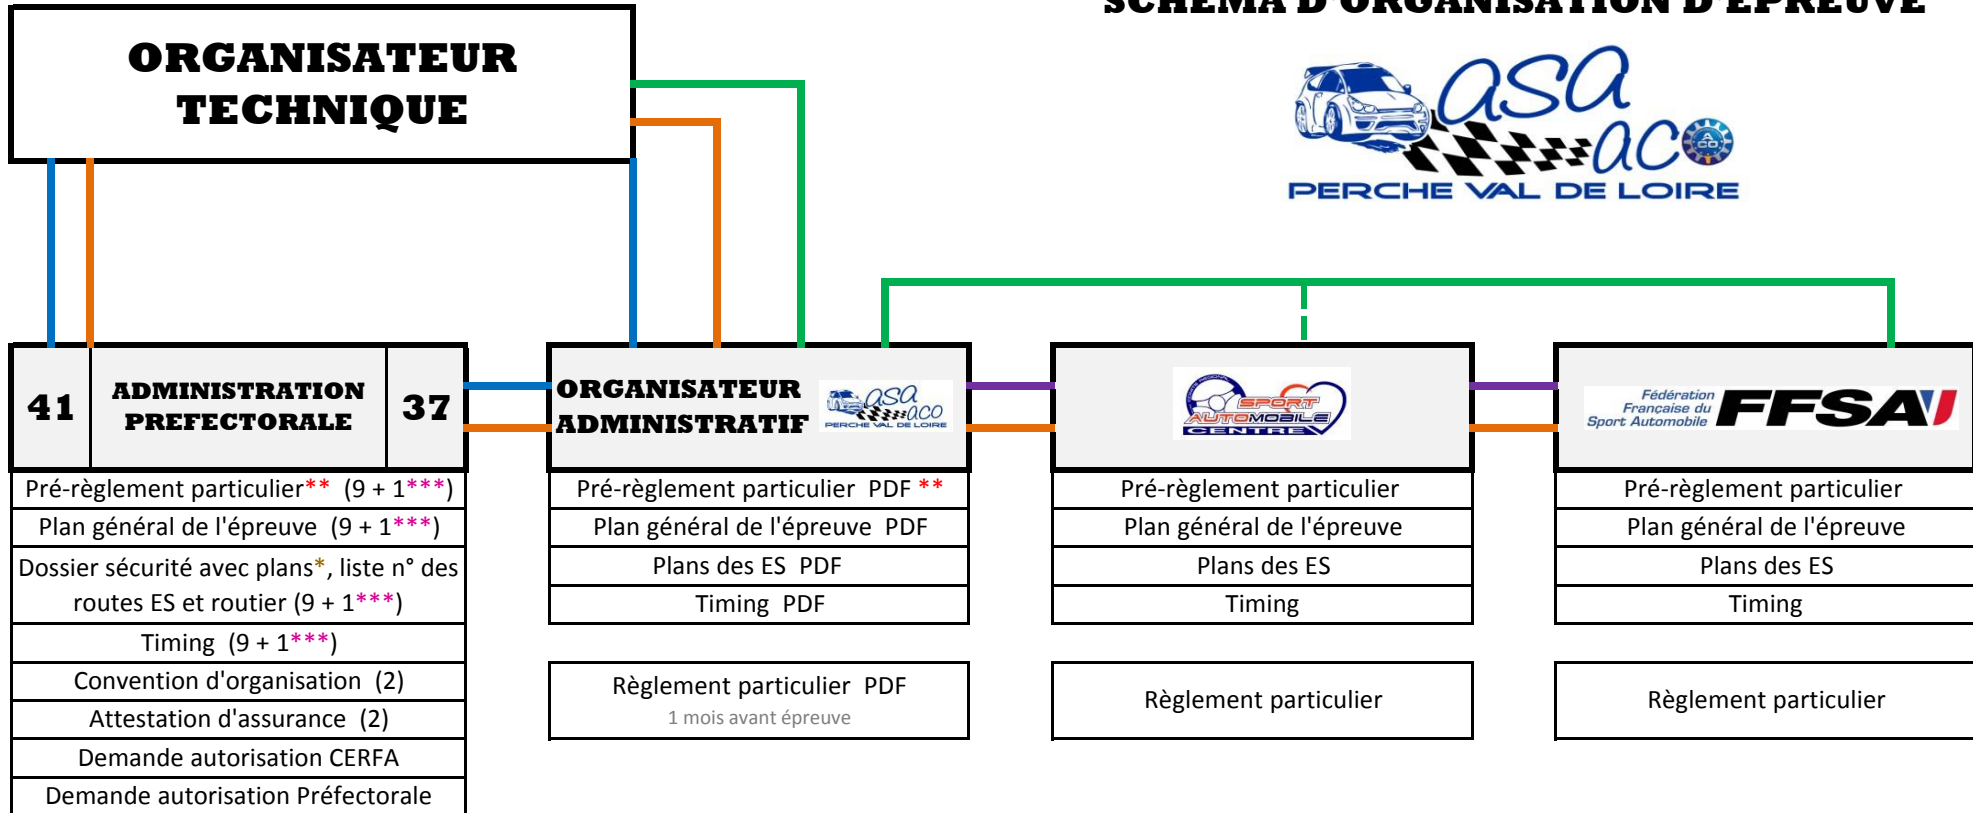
SCHEMA D'ORGANISATION D'EPREUVE

ORGANISATEUR TECHNIQUE

asa aco
PERCHE VAL DE LOIRE

41 ADMINISTRATION PREFECTORALE 37

Pré-règlement particulier** (9 + 1***)
Plan général de l'épreuve (9 + 1***)
Dossier sécurité avec plans*, liste n° des routes ES et routier (9 + 1***)
Timing (9 + 1***)
Convention d'organisation (2)
Attestation d'assurance (2)
Demande autorisation CERFA
Demande autorisation Préfectorale

ORGANISATEUR ADMINISTRATIF

asa aco
PERCHE VAL DE LOIRE

Pré-règlement particulier PDF **
Plan général de l'épreuve PDF
Plans des ES PDF
Timing PDF

Règlement particulier PDF
1 mois avant épreuve

SPORT AUTOMOBILE CENTRE

Pré-règlement particulier
Plan général de l'épreuve
Plans des ES
Timing

Règlement particulier

Fédération Française du Sport Automobile FFSA

Pré-règlement particulier
Plan général de l'épreuve
Plans des ES
Timing

Règlement particulier